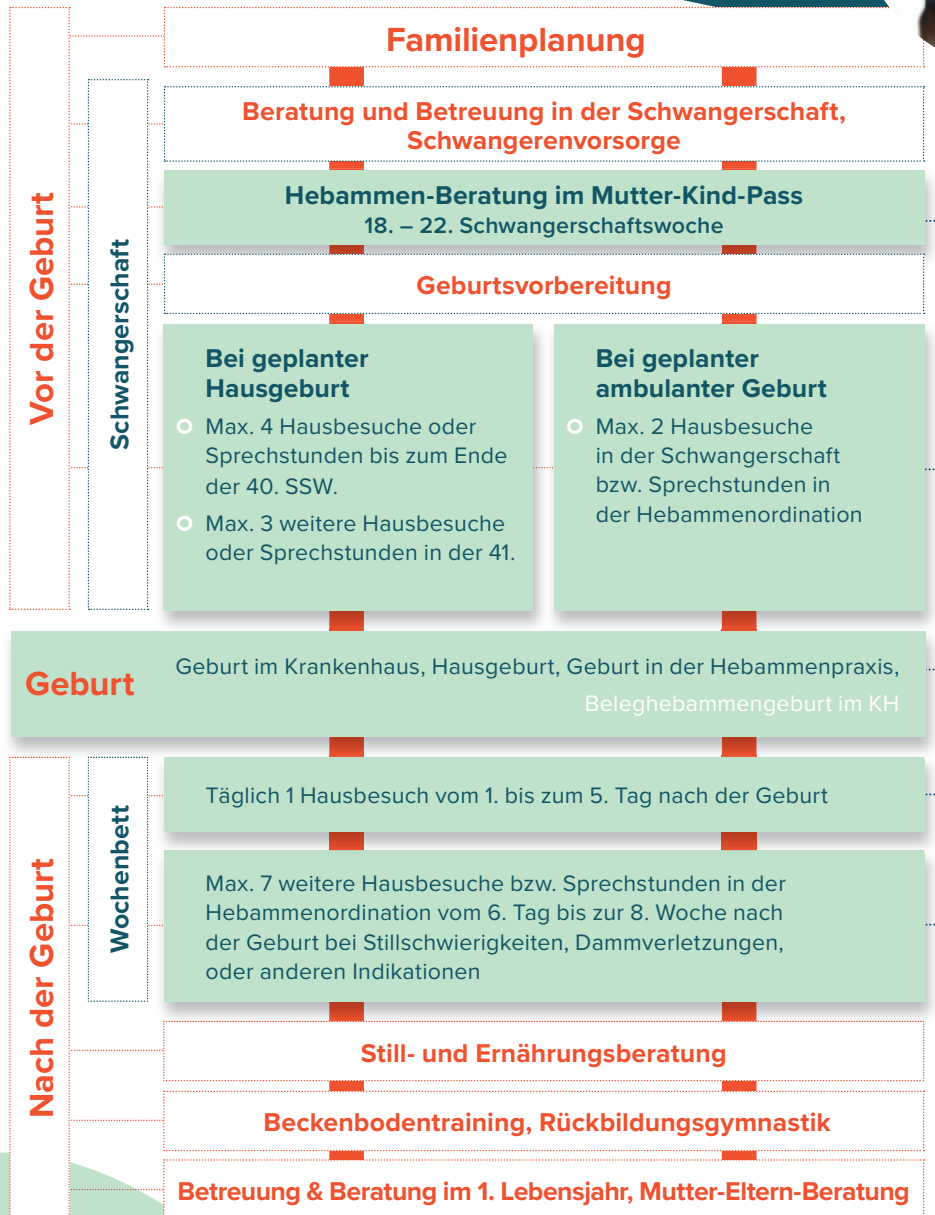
Vor der Geburt

Schwangerschaft

Familienplanung

Beratung und Betreuung in der Schwangerschaft, Schwangerenvorsorge

Hebammen-Beratung im Mutter-Kind-Pass
18. – 22. Schwangerschaftswoche

Geburtsvorbereitung

Bei geplanter Hausgeburt
Max. 4 Hausbesuche oder Sprechstunden bis zum Ende der 40. SSW.
Max. 3 weitere Hausbesuche oder Sprechstunden in der 41.

Bei geplanter ambulanter Geburt
Max. 2 Hausbesuche in der Schwangerschaft bzw. Sprechstunden in der Hebammenordination

Geburt
Geburt im Krankenhaus, Hausgeburt, Geburt in der Hebammenpraxis, Beleghebammengeburt im KH

Nach der Geburt

Wochenbett

Täglich 1 Hausbesuch vom 1. bis zum 5. Tag nach der Geburt

Max. 7 weitere Hausbesuche bzw. Sprechstunden in der Hebammenordination vom 6. Tag bis zur 8. Woche nach der Geburt bei Stillschwierigkeiten, Dammverletzungen, oder anderen Indikationen

Still- und Ernährungsberatung

Beckenbodentraining, Rückbildungsgymnastik

Betreuung & Beratung im 1. Lebensjahr, Mutter-Eltern-Beratung